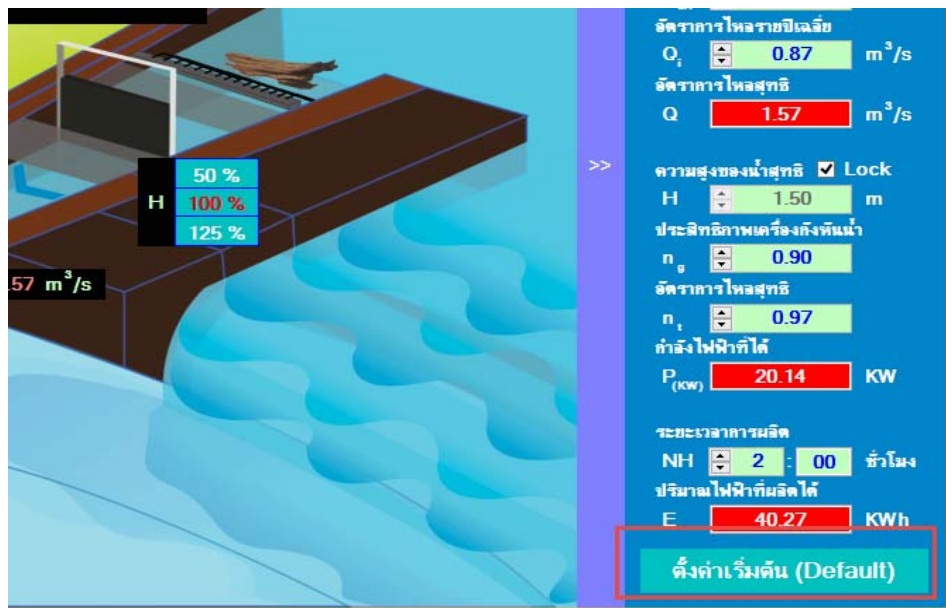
H
50 %
100 %
125 %

57 $m^3/s$

>>

อัตราการไหลรายปีเฉลี่ย
$Q_i$ 0.87 $m^3/s$
อัตราการไหลสุทธิ
Q 1.57 $m^3/s$
ความสูงของน้ำสุทธิ ☑ Lock
H 1.50 m
ประสิทธิภาพเครื่องกังหันน้ำ
$n_g$ 0.90
อัตราการไหลสุทธิ
$n_t$ 0.97
กำลังไฟฟ้าที่ได้
$P_{(KW)}$ 20.14 KW

ระยะเวลาการผลิต
NH 2 : 00 ชั่วโมง
ปริมาณไฟฟ้าที่ผลิตได้
E 40.27 KWh

ตั้งค่าเริ่มต้น (Default)